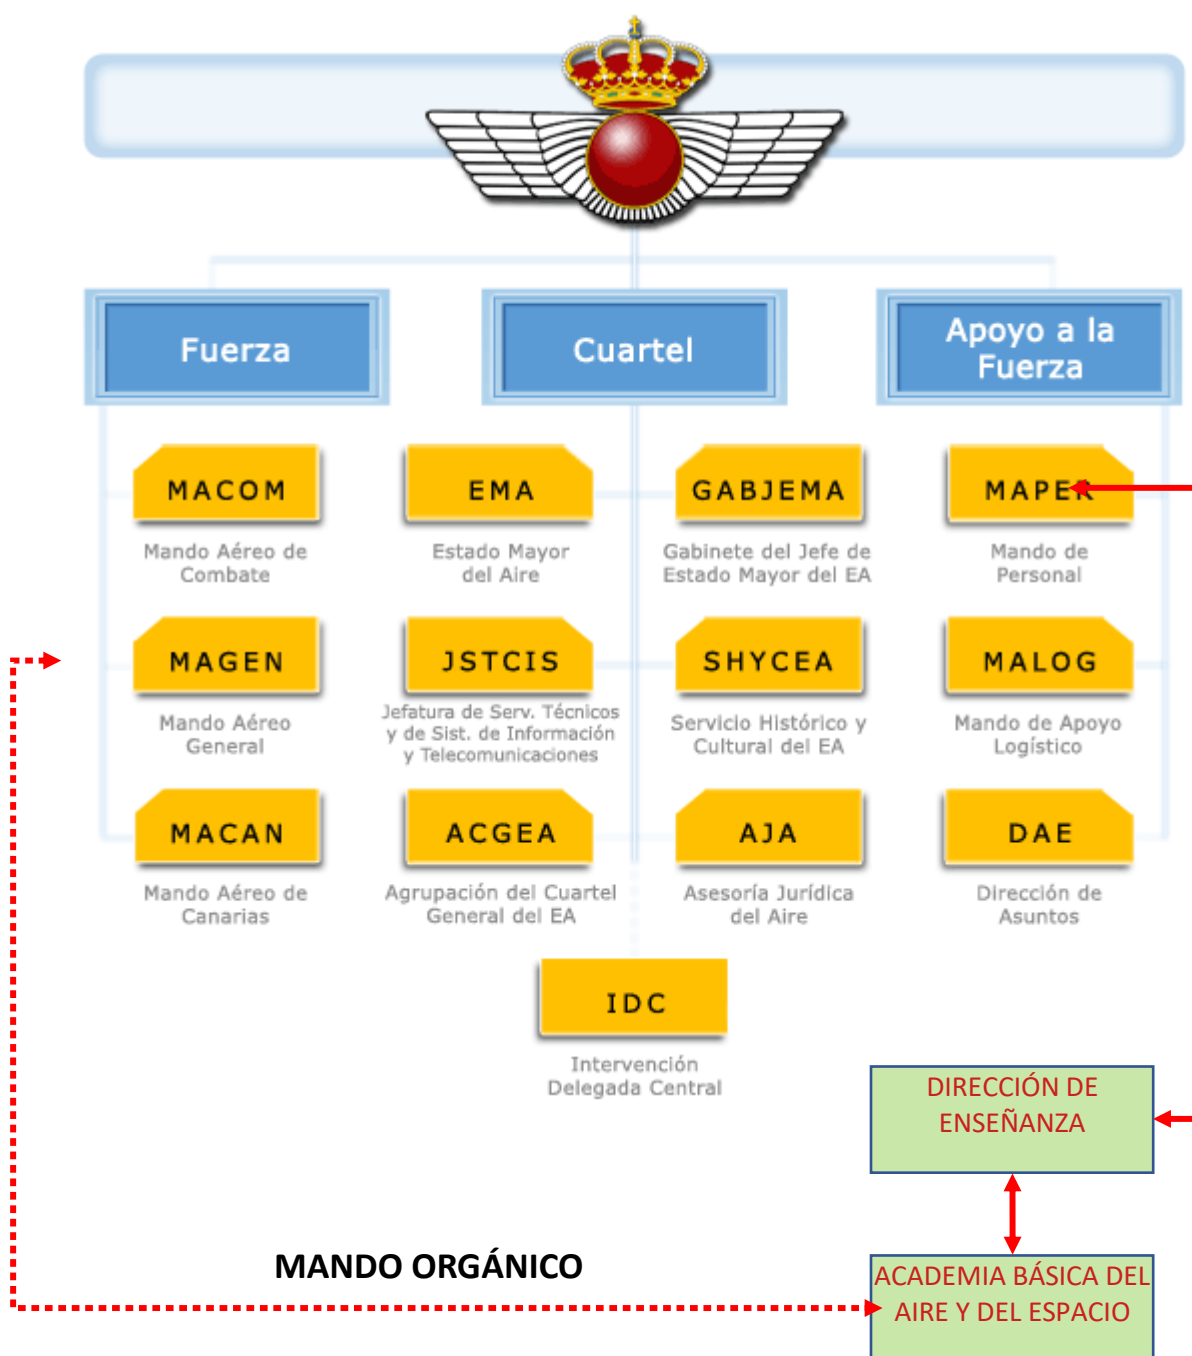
Fuerza

Cuartel

Apoyo a la Fuerza

MACOM
Mando Aéreo de Combate

EMA
Estado Mayor del Aire

GABJEMA
Gabinete del Jefe de Estado Mayor del EA

MAPER
Mando de Personal

MAGEN
Mando Aéreo General

JSTCIS
Jefatura de Serv. Técnicos y de Sist. de Información y Telecomunicaciones

SHYCEA
Servicio Histórico y Cultural del EA

MALOG
Mando de Apoyo Logístico

MACAN
Mando Aéreo de Canarias

ACGEA
Agrupación del Cuartel General del EA

AJA
Asesoría Jurídica del Aire

DAE
Dirección de Asuntos

IDC
Intervención Delegada Central

DIRECCIÓN DE ENSEÑANZA

MANDO ORGÁNICO

ACADEMIA BÁSICA DEL AIRE Y DEL ESPACIO